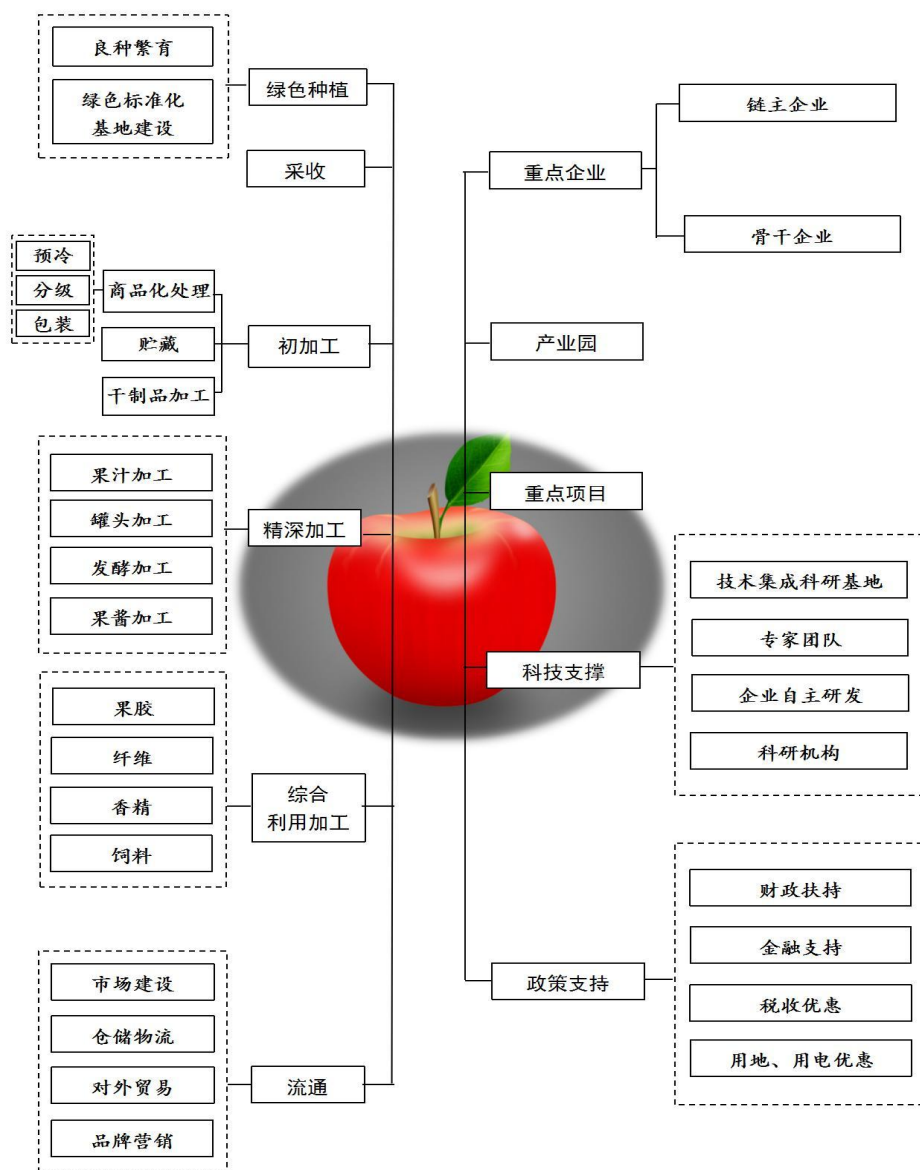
良种繁育
绿色标准化基地建设
绿色种植
采收
预冷
分级
包装
商品化处理
贮藏
干制品加工
初加工
果汁加工
罐头加工
发酵加工
果酱加工
精深加工
果胶
纤维
香精
饲料
综合利用加工
市场建设
仓储物流
对外贸易
品牌营销
流通

链主企业
重点企业
骨干企业
产业园
重点项目
技术集成科研基地
专家团队
企业自主研发
科研机构
科技支撑
财政扶持
金融支持
税收优惠
用地、用电优惠
政策支持